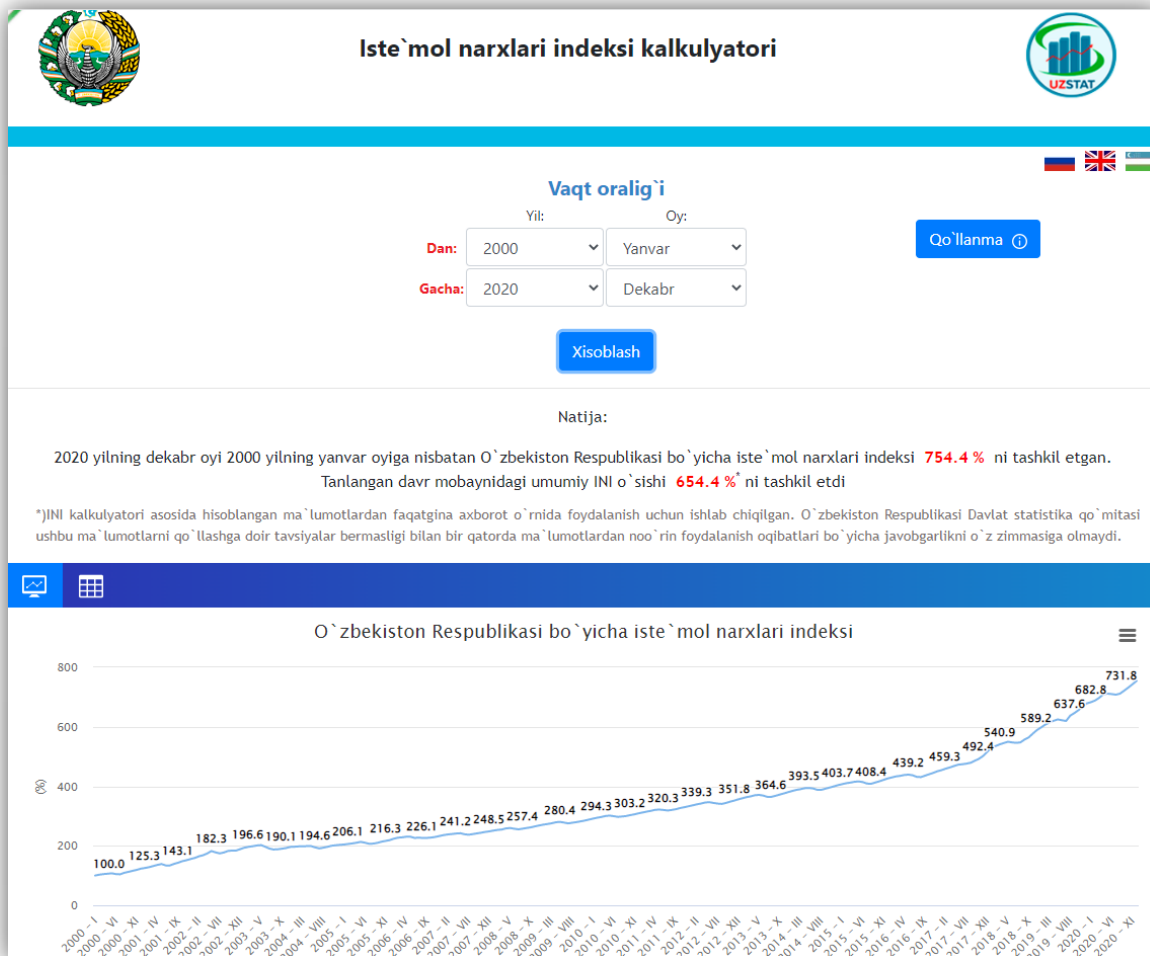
Iste`mol narxlari indeksi kalkulyatori

UZSTAT

Vaqt oralig`i

Yil:

Oy:

Dan: 2000 Yanvar

Gacha: 2020 Dekabr

Qo`llanma

Xisoblash

Natija:

2020 yilning dekabr oyi 2000 yilning yanvar oyiga nisbatan O`zbekiston Respublikasi bo`yicha iste`mol narxlari indeksi 754.4 % ni tashkil etgan.
Tanlangan davr mobaynidagi umumiy INI o`sishi 654.4 %* ni tashkil etdi

*)INI kalkulyatori asosida hisoblangan ma`lumotlardan faqatgina axborot o`rnida foydalanish uchun ishlab chiqilgan. O`zbekiston Respublikasi Davlat statistika qo`mitasi ushbu ma`lumotlarni qo`llashga doir tavsiyalar bermasligi bilan bir qatorda ma`lumotlardan noo`rin foydalanish oqibatlari bo`yicha javobgarlikni o`z zimmasiga olmaydi.

O`zbekiston Respublikasi bo`yicha iste`mol narxlari indeksi

800
600
400
200
0
(%)

100.0 125.3 143.1 182.3 196.6 190.1 194.6 206.1 216.3 226.1 241.2 248.5 257.4 280.4 294.3 303.2 320.3 339.3 351.8 364.6 393.5 403.7 408.4 439.2 459.3 492.4 540.9 589.2 637.6 682.8 731.8

2000 - I, 2000 - VI, 2000 - XI, 2001 - IV, 2001 - IX, 2002 - II, 2002 - VII, 2002 - XII, 2003 - V, 2003 - X, 2004 - III, 2004 - VIII, 2005 - I, 2005 - VI, 2005 - XI, 2006 - IV, 2006 - IX, 2007 - II, 2007 - VII, 2007 - XII, 2008 - V, 2008 - X, 2009 - III, 2009 - VIII, 2010 - I, 2010 - VI, 2010 - XI, 2011 - IV, 2011 - IX, 2012 - II, 2012 - VII, 2012 - XII, 2013 - V, 2013 - X, 2014 - III, 2014 - VIII, 2015 - I, 2015 - VI, 2015 - XI, 2016 - IV, 2016 - IX, 2017 - II, 2017 - VII, 2017 - XII, 2018 - V, 2018 - X, 2019 - III, 2019 - VIII, 2020 - I, 2020 - VI, 2020 - XI